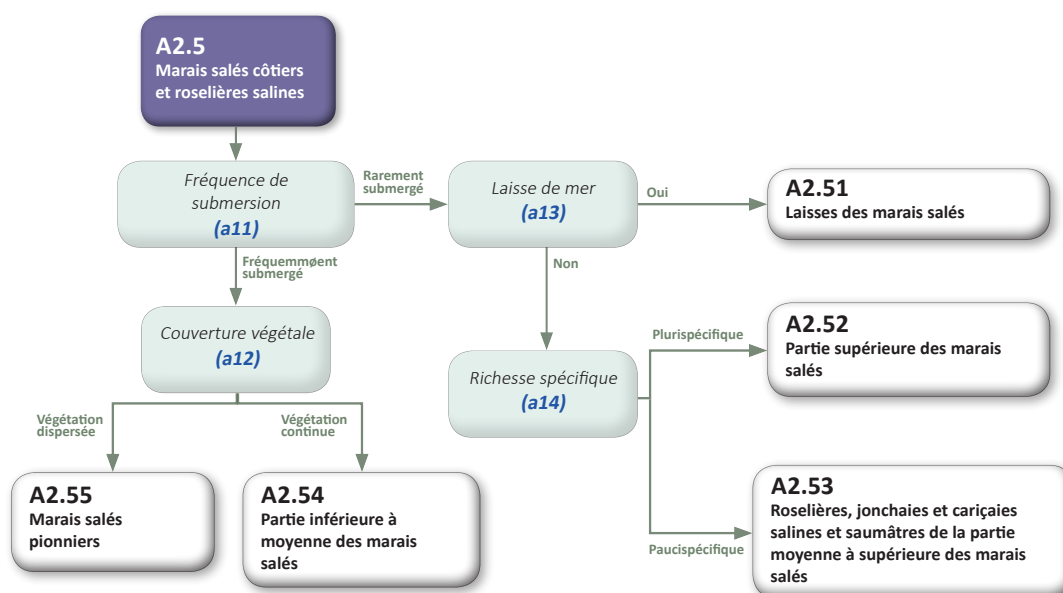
A2.5
Marais salés côtiers et roselières salines

Fréquence de submersion
(a11)

Rarement submergé

Laisse de mer
(a13)

Oui

A2.51
Laisses des marais salés

Fréquemmøent submergé

Non

Couverture végétale
(a12)

Plurispécifique

A2.52
Partie supérieure des marais salés

Richesse spécifique
(a14)

Végétation dispersée

Végétation continue

A2.55
Marais salés pionniers

A2.54
Partie inférieure à moyenne des marais salés

A2.53
Roselières, jonchaies et cariçaies salines et saumâtres de la partie moyenne à supérieure des marais salés

Paucispécifique